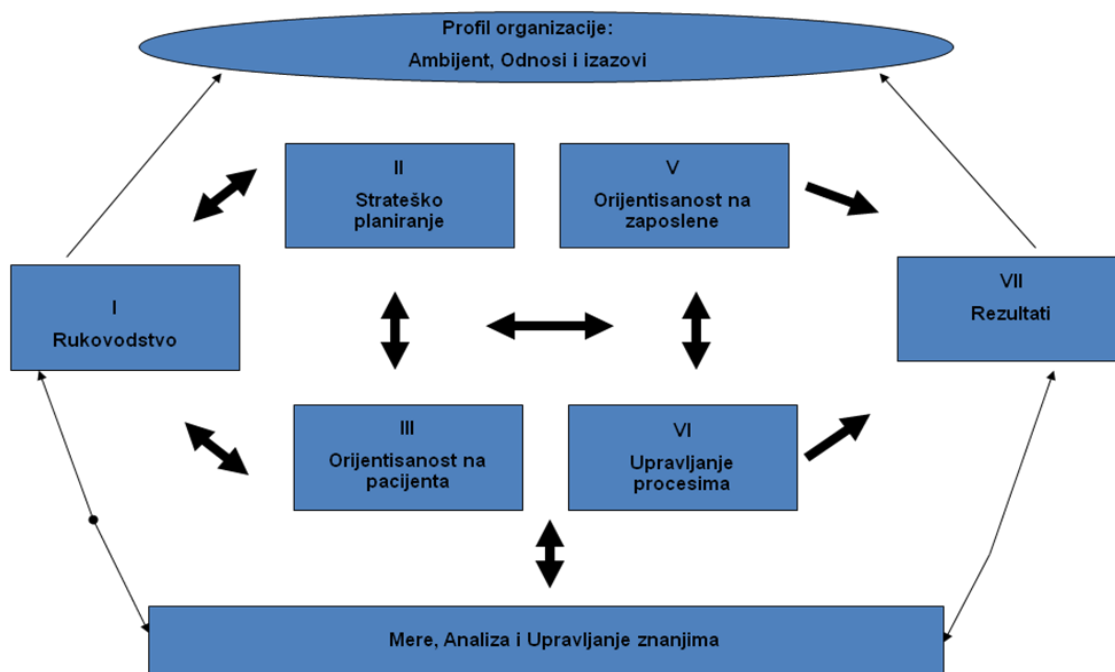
Profil organizacije:

Ambijent, Odnosi i izazovi

II

Strateško planiranje

V

Orijentisanost na zaposlene

I

Rukovodstvo

VII

Rezultati

III

Orijentisanost na pacijenta

VI

Upravljanje procesima

Mere, Analiza i Upravljanje znanjima